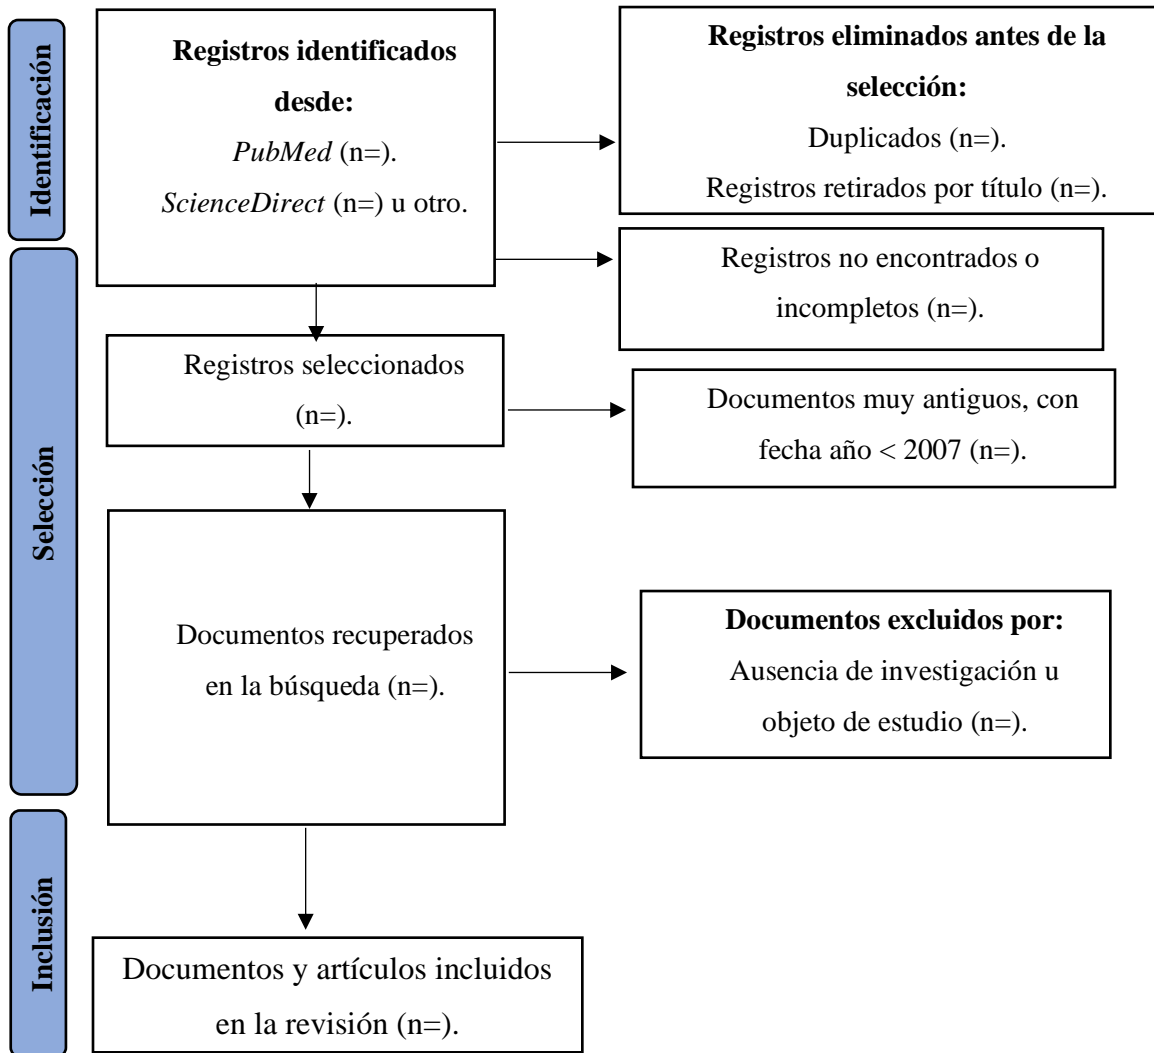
Identificación

Registros identificados desde:
PubMed (n=).
ScienceDirect (n=) u otro.

Registros eliminados antes de la selección:
Duplicados (n=).
Registros retirados por título (n=).

Selección

Registros no encontrados o incompletos (n=).

Registros seleccionados (n=).

Documentos muy antiguos, con fecha año < 2007 (n=).

Documentos recuperados en la búsqueda (n=).

Documentos excluidos por:
Ausencia de investigación u objeto de estudio (n=).

Inclusión

Documentos y artículos incluidos en la revisión (n=).